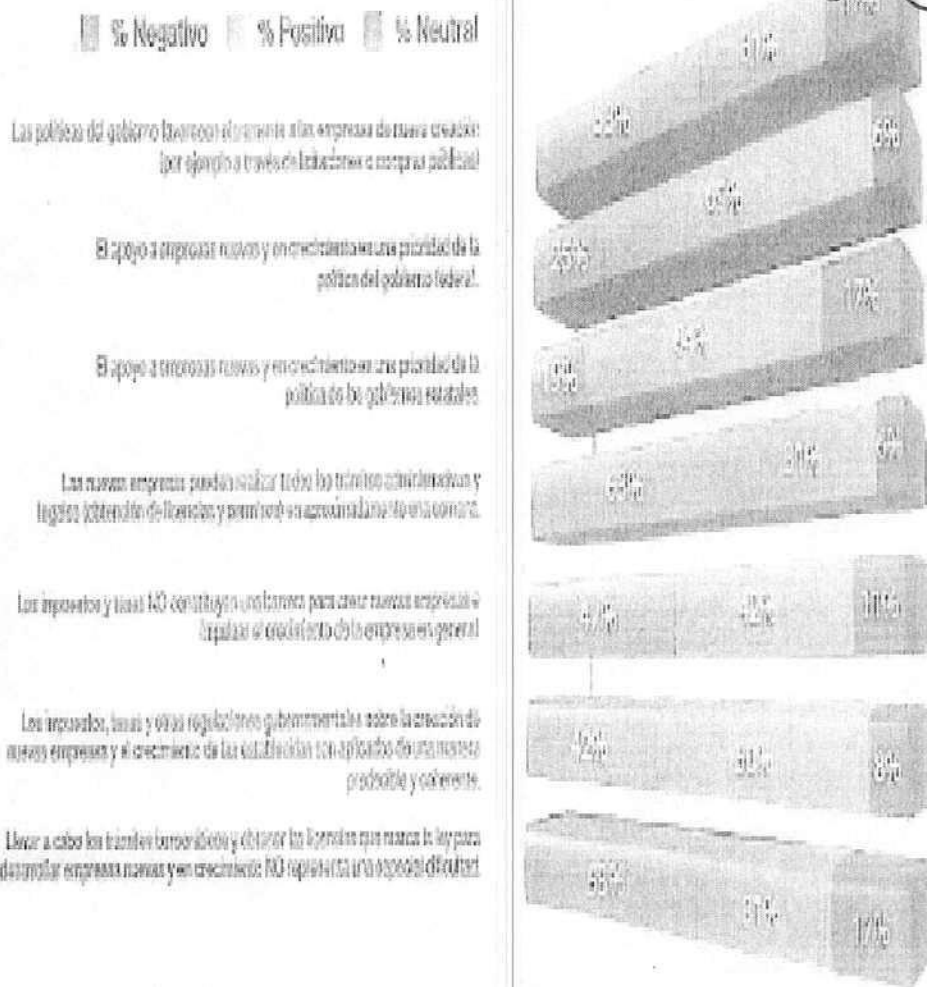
% Negativo % Positivo % Neutral

Las políticas del gobierno favorecen claramente a las empresas de nueva creación (por ejemplo a través de licitaciones o compras públicas)

El apoyo a empresas nuevas y en crecimiento es una prioridad de la política del gobierno federal.

El apoyo a empresas nuevas y en crecimiento es una prioridad de la política de los gobiernos estatales

Las nuevas empresas pueden realizar todos los trámites administrativos y legales (obtención de licencias y permisos) en aproximadamente una semana.

Los impuestos y tasas NO constituyen una barrera para crear nuevas empresas e impulsar el crecimiento de la empresa en general

Los impuestos, tasas y otras regulaciones gubernamentales sobre la creación de nuevas empresas y el crecimiento de las establecidas son aplicados de una manera predecible y coherente.

Llevar a cabo los trámites burocráticos y obtener las licencias que marca la ley para desarrollar empresas nuevas y en crecimiento NO representa una especial dificultad

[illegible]
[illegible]%
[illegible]%
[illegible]%
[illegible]%
25%
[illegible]%
17%
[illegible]%
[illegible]%
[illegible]%
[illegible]%
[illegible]%
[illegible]%
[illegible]%
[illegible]%
10%
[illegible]%
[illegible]%
8%
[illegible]%
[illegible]%
17%